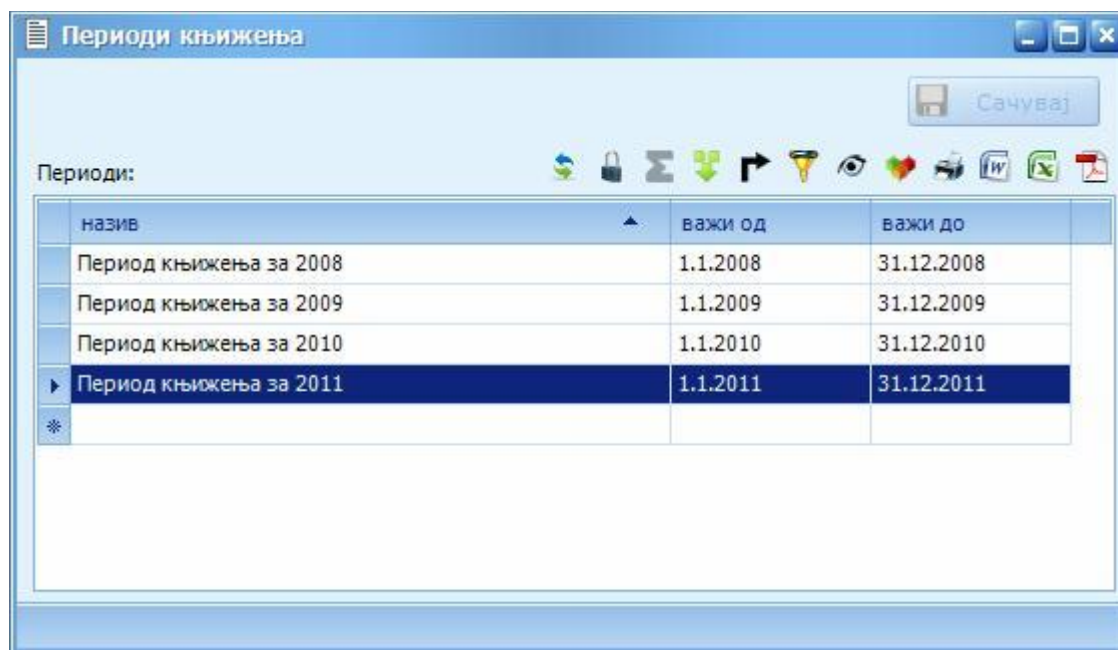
Периоди књижења

Сачувај

Периоди:

| назив | важи од | важи до |
|---|---|---|
| Период књижења за 2008 | 1.1.2008 | 31.12.2008 |
| Период књижења за 2009 | 1.1.2009 | 31.12.2009 |
| Период књижења за 2010 | 1.1.2010 | 31.12.2010 |
| Период књижења за 2011 | 1.1.2011 | 31.12.2011 |
| | | |